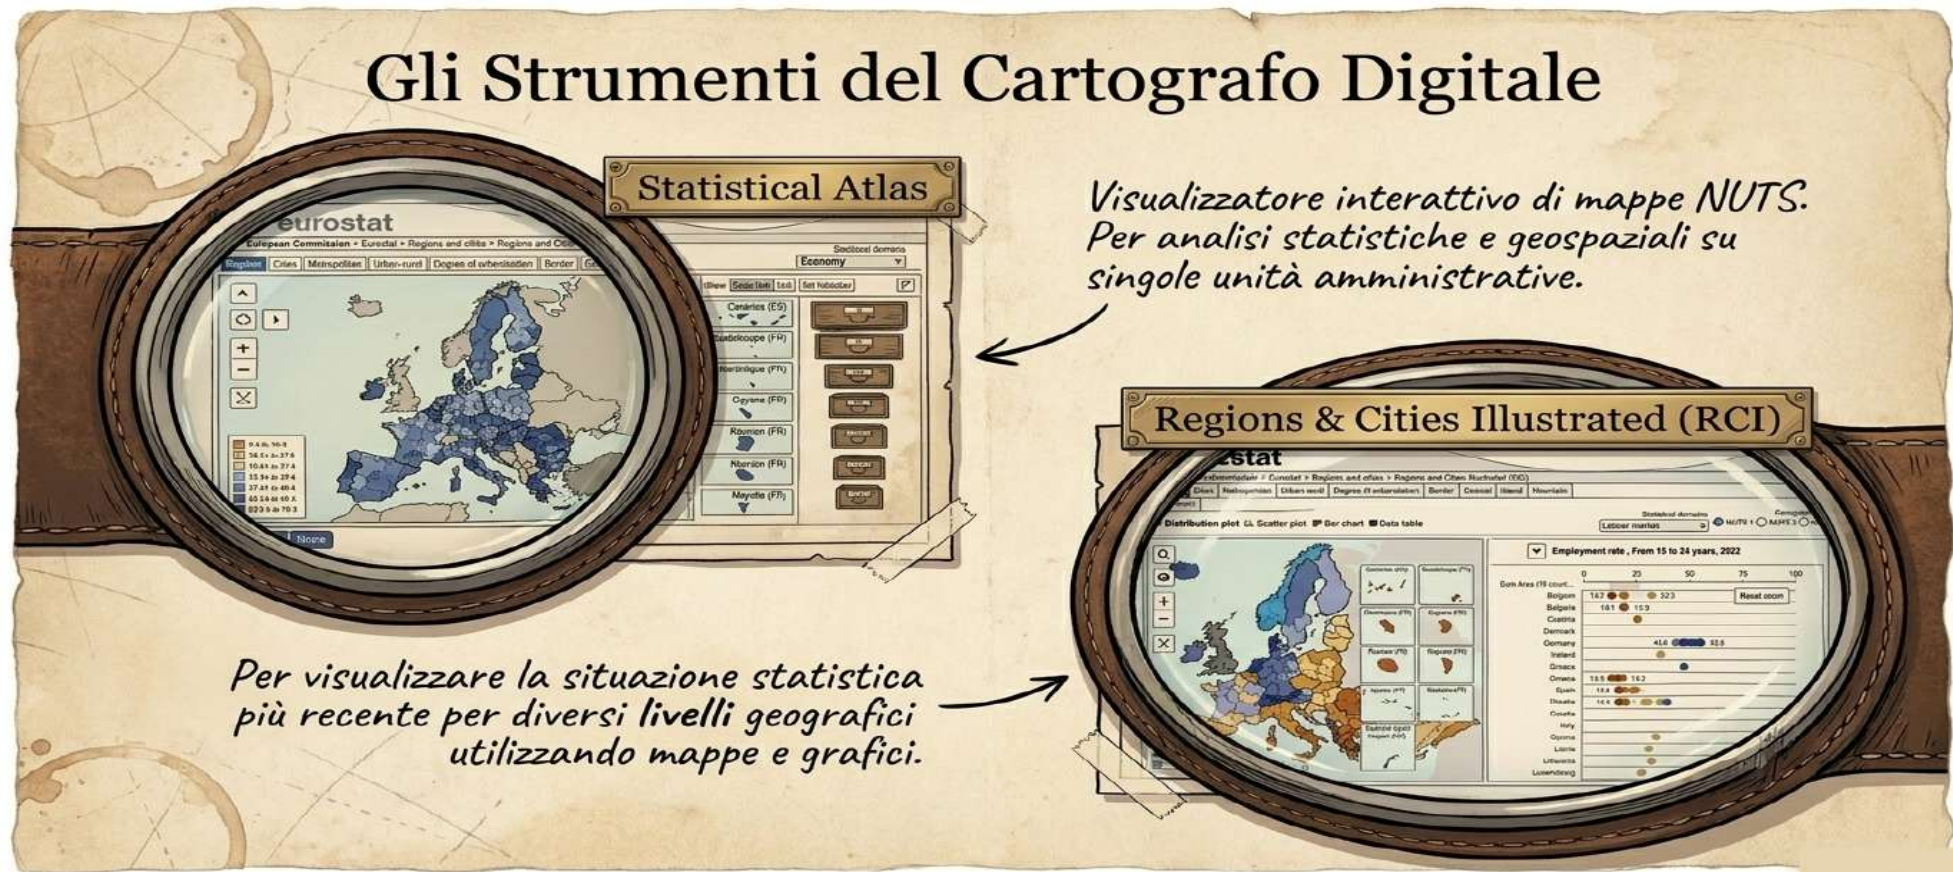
Gli Strumenti del Cartografo Digitale

Statistical Atlas

eurostat

Eulepean Commitaien > Eurectal > Regions and cilite > Regions and Citi

Regiont | Cities | Metropolitan | Urber-rurel | Degies of urbanisation | Border

Statistical domain
Economy

Canaries (ES)
Guadeloupe (FR)
Martinique (FR)
Guyane (FR)
Réunion (FR)
Mayotte (FR)

None

Visualizzatore interattivo di mappe NUTS. Per analisi statistiche e geospaziali su singole unità amministrative.

Regions & Cities Illustrated (RCI)

estat

Distribution plot | Scatter plot | Bar chart | Data table

Employment rate, From 15 to 24 years, 2022

Reset zoom

Belgium
Bulgaria
Czechia
Denmark
Germany
Ireland
Greece
Spain
Croatia
Italy
Cyprus
Latvia
Lithuania
Luxembourg

Per visualizzare la situazione statistica più recente per diversi livelli geografici utilizzando mappe e grafici.